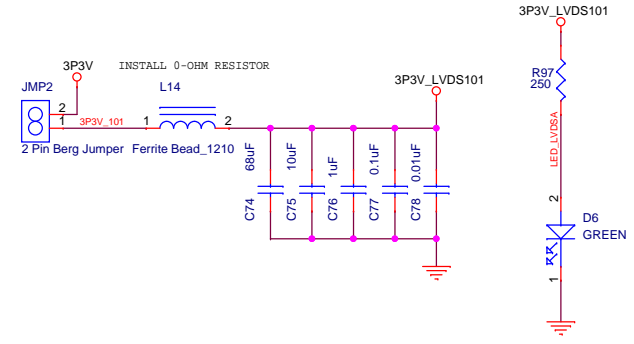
3P3V_LVDS101

3P3V

INSTALL 0-OHM RESISTOR

JMP2

L14

3P3V_LVDS101

R97
250

2
1
3P3V_101
1
2

2 Pin Berg Jumper

Ferrite Bead_1210

68uF
10uF
1uF
0.1uF
0.01uF

C74
C75
C76
C77
C78

LED_LVDSA

2

D6
GREEN

1